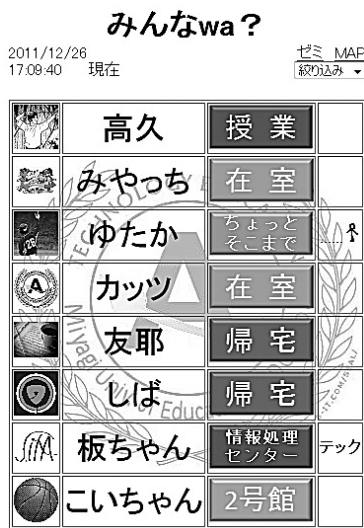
みんなwa？

2011/12/26
17:09:40 現在

ゼミ MAP
絞り込み ▾

|  |  |  |  |
|---|---|---|---|
|  | 高久 | 授業 |  |
|  | みやっち | 在室 |  |
|  | ゆたか | ちょっとそこまで |  |
|  | カッツ | 在室 |  |
|  | 友耶 | 帰宅 |  |
|  | しば | 帰宅 |  |
| JiM | 板ちゃん | 情報処理センター | テック |
|  | こいちゃん | 2号館 |  |

Miyagi University of Education